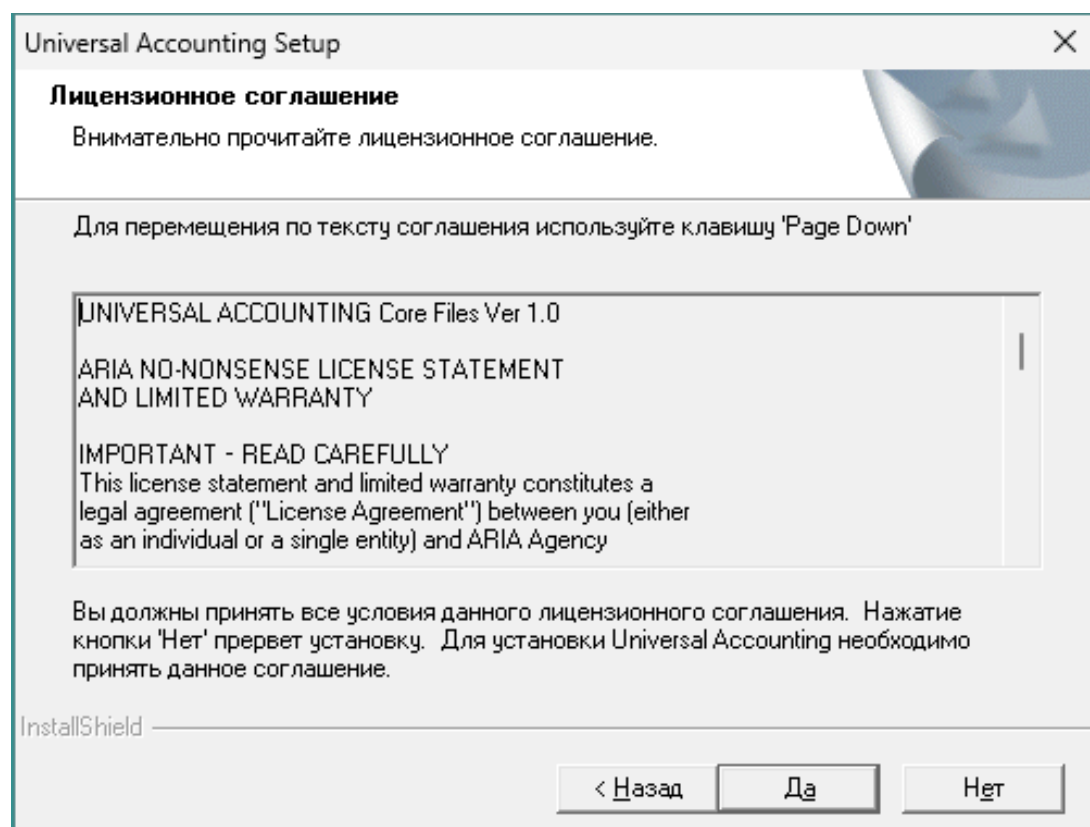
Universal Accounting Setup

×

Лицензионное соглашение

Внимательно прочитайте лицензионное соглашение.

Для перемещения по тексту соглашения используйте клавишу 'Page Down'

UNIVERSAL ACCOUNTING Core Files Ver 1.0

ARIA NO-NONSENSE LICENSE STATEMENT AND LIMITED WARRANTY

IMPORTANT - READ CAREFULLY
This license statement and limited warranty constitutes a legal agreement ("License Agreement") between you (either as an individual or a single entity) and ARIA Agency

Вы должны принять все условия данного лицензионного соглашения. Нажатие кнопки 'Нет' прервет установку. Для установки Universal Accounting необходимо принять данное соглашение.

InstallShield

< Назад

Да

Нет